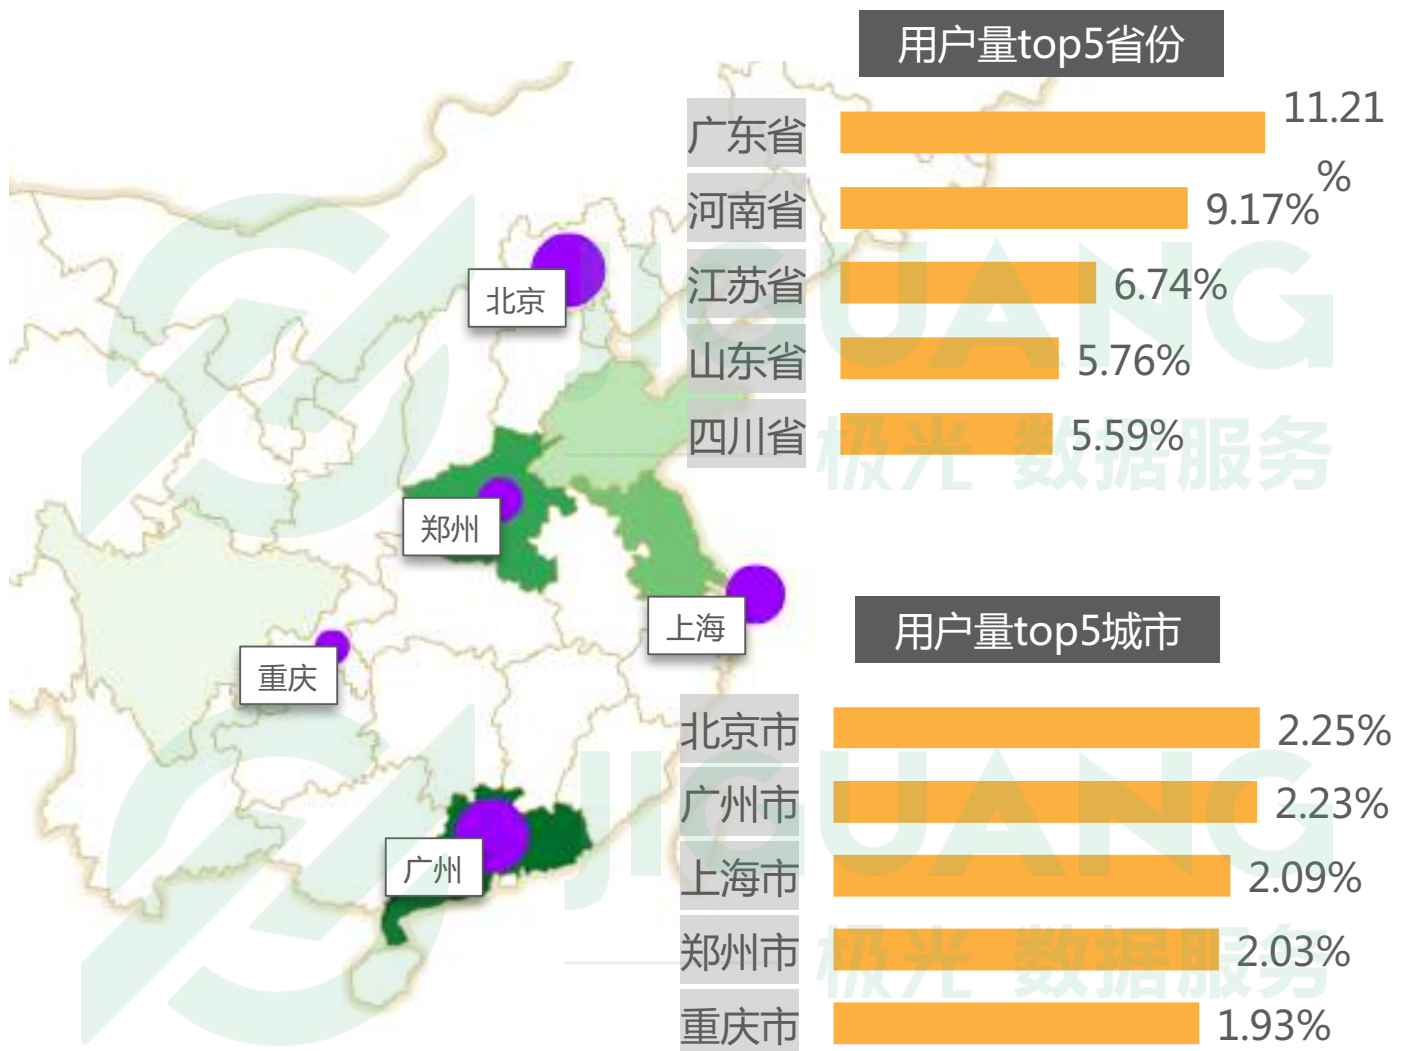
北京

郑州

上海

重庆

广州

用户量top5省份

| 广东省 | 11.21% |
|---|---|
| 河南省 | 9.17% |
| 江苏省 | 6.74% |
| 山东省 | 5.76% |
| 四川省 | 5.59% |

用户量top5城市

| 北京市 | 2.25% |
|---|---|
| 广州市 | 2.23% |
| 上海市 | 2.09% |
| 郑州市 | 2.03% |
| 重庆市 | 1.93% |

JIGUANG 极光 数据服务

JIGUANG 极光 数据服务